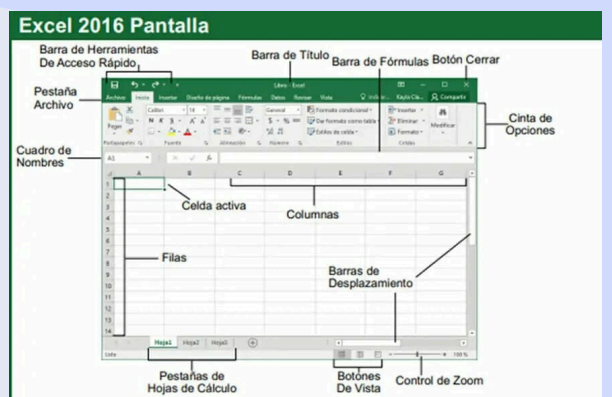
Excel 2016 Pantalla

Barra de Herramientas De Acceso Rápido

Barra de Título

Barra de Fórmulas

Botón Cerrar

Pestaña Archivo

Cinta de Opciones

Cuadro de Nombres

Celda activa

Columnas

Filas

Barras de Desplazamiento

Pestañas de Hojas de Cálculo

Botones De Vista

Control de Zoom

Libro1 - Excel

Archivo Inicio Insertar Diseño de página Fórmulas Datos Revisar Vista

Compartir

Pegar

Calibri 11

General

Formato condicional

Dar formato como tabla

Estilos de celda

Insertar

Eliminar

Formato

Modificar

Portapapeles Fuente Alineación Número Estilos Celdas

A1

A B C D E F G

1 2 3 4 5 6 7 8 9 10 11 12 13 14

Hoja1 Hoja2 Hoja3

Listo

100 %